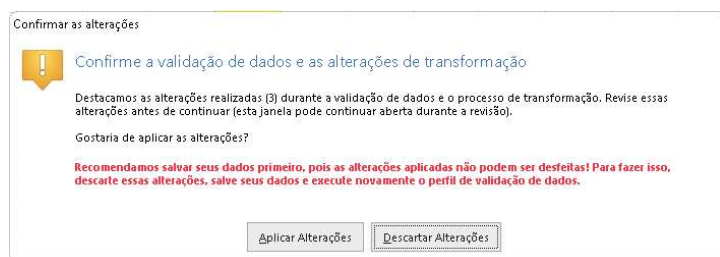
Confirmar as alterações

Confirme a validação de dados e as alterações de transformação

Destacamos as alterações realizadas (3) durante a validação de dados e o processo de transformação. Revise essas alterações antes de continuar (esta janela pode continuar aberta durante a revisão).

Gostaria de aplicar as alterações?

Recomendamos salvar seus dados primeiro, pois as alterações aplicadas não podem ser desfeitas! Para fazer isso, descarte essas alterações, salve seus dados e execute novamente o perfil de validação de dados.

Aplicar Alterações

Descartar Alterações